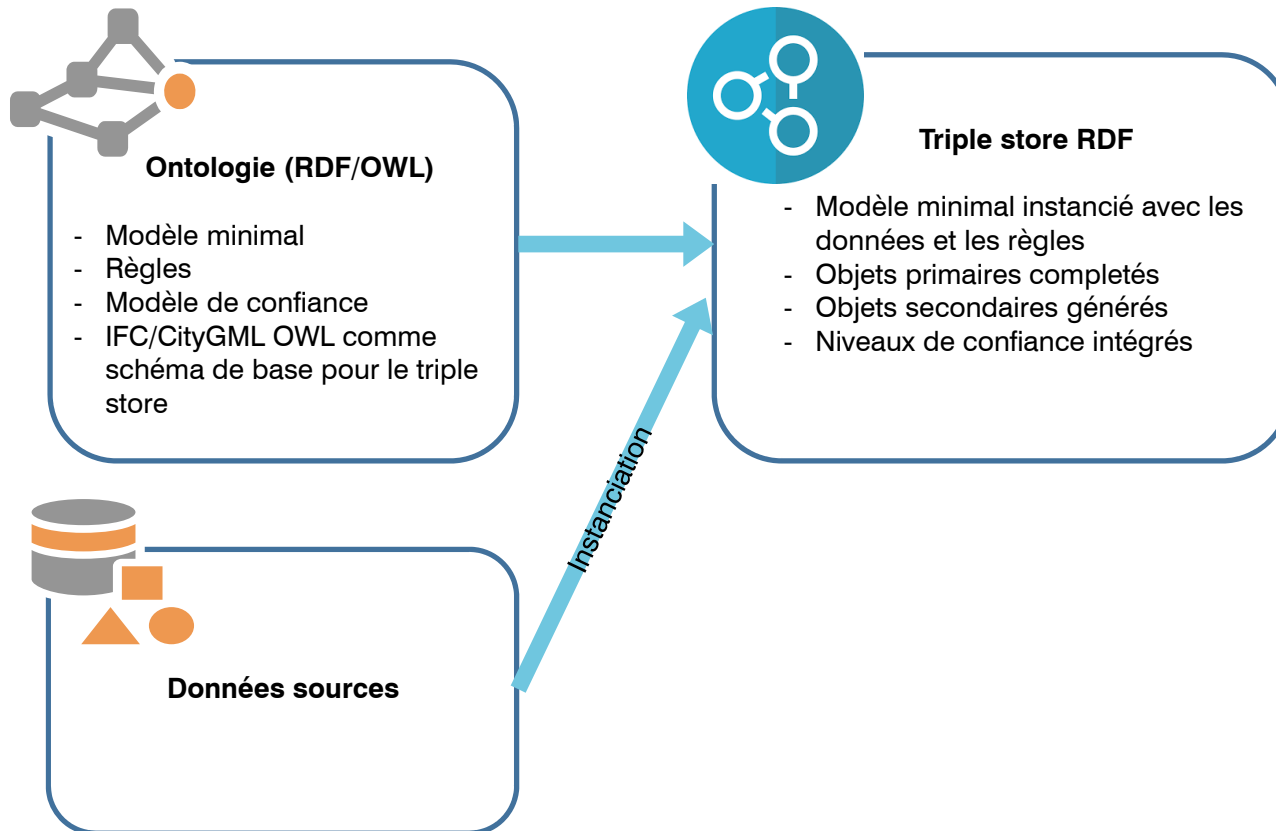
Ontologie (RDF/OWL)

- Modèle minimal
- Règles
- Modèle de confiance
- IFC/CityGML OWL comme schéma de base pour le triple store

Triple store RDF

- Modèle minimal instancié avec les données et les règles
- Objets primaires completés
- Objets secondaires générés
- Niveaux de confiance intégrés

Instanciation

Données sources